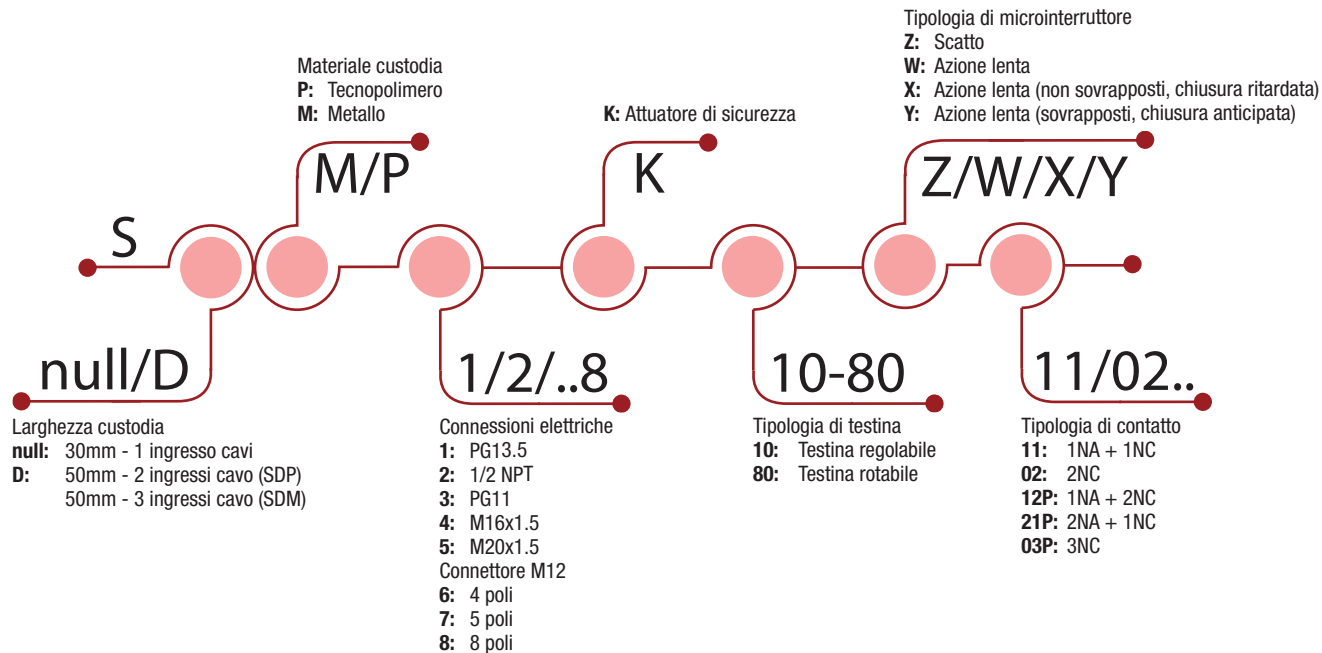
Tipologia di microinterruttore
**Z:** Scatto
**W:** Azione lenta
**X:** Azione lenta (non sovrapposti, chiusura ritardata)
**Y:** Azione lenta (sovrapposti, chiusura anticipata)

Materiale custodia
**P:** Tecnopolimero
**M:** Metallo

**K:** Attuatore di sicurezza

S

M/P

K

Z/W/X/Y

null/D

1/2/..8

10-80

11/02..

Larghezza custodia
**null:** 30mm - 1 ingresso cavi
**D:** 50mm - 2 ingressi cavo (SDP)
50mm - 3 ingressi cavo (SDM)

Connessioni elettriche
**1:** PG13.5
**2:** 1/2 NPT
**3:** PG11
**4:** M16x1.5
**5:** M20x1.5
Connettore M12
**6:** 4 poli
**7:** 5 poli
**8:** 8 poli

Tipologia di testina
**10:** Testina regolabile
**80:** Testina rotabile

Tipologia di contatto
**11:** 1NA + 1NC
**02:** 2NC
**12P:** 1NA + 2NC
**21P:** 2NA + 1NC
**03P:** 3NC